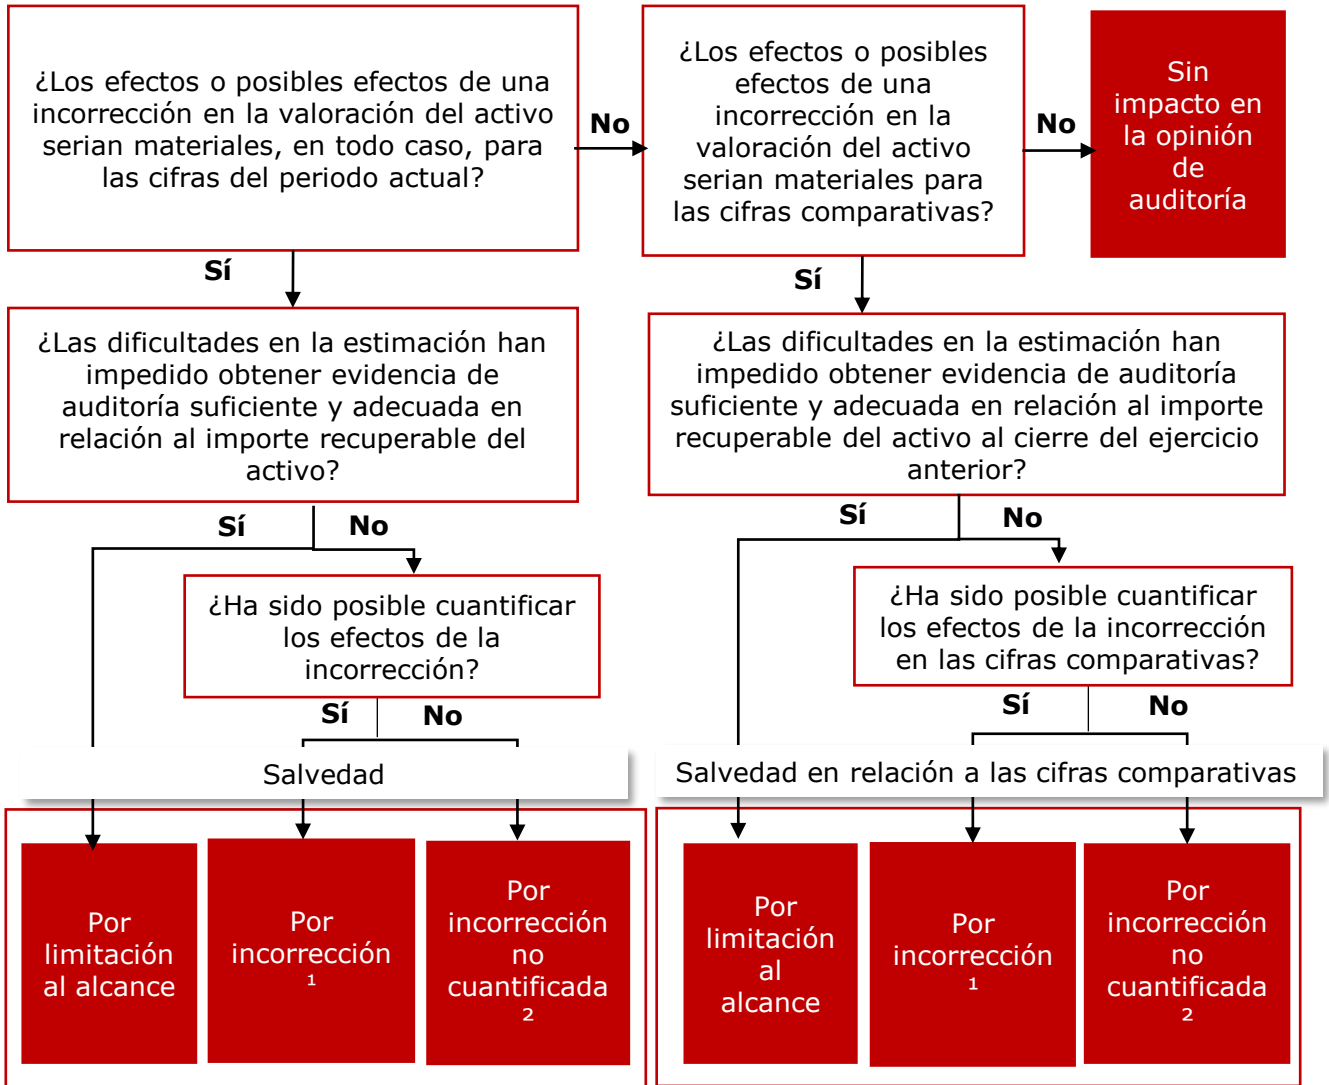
¿Los efectos o posibles efectos de una incorrección en la valoración del activo serian materiales, en todo caso, para las cifras del periodo actual?

No

¿Los efectos o posibles efectos de una incorrección en la valoración del activo serian materiales para las cifras comparativas?

No

Sin impacto en la opinión de auditoría

Sí

Sí

¿Las dificultades en la estimación han impedido obtener evidencia de auditoría suficiente y adecuada en relación al importe recuperable del activo?

¿Las dificultades en la estimación han impedido obtener evidencia de auditoría suficiente y adecuada en relación al importe recuperable del activo al cierre del ejercicio anterior?

Sí

No

Sí

No

¿Ha sido posible cuantificar los efectos de la incorrección?

¿Ha sido posible cuantificar los efectos de la incorrección en las cifras comparativas?

Sí

No

Sí

No

Salvedad

Salvedad en relación a las cifras comparativas

Por limitación al alcance

Por incorrección $^1$

Por incorrección no cuantificada $^2$

Por limitación al alcance

Por incorrección $^1$

Por incorrección no cuantificada $^2$